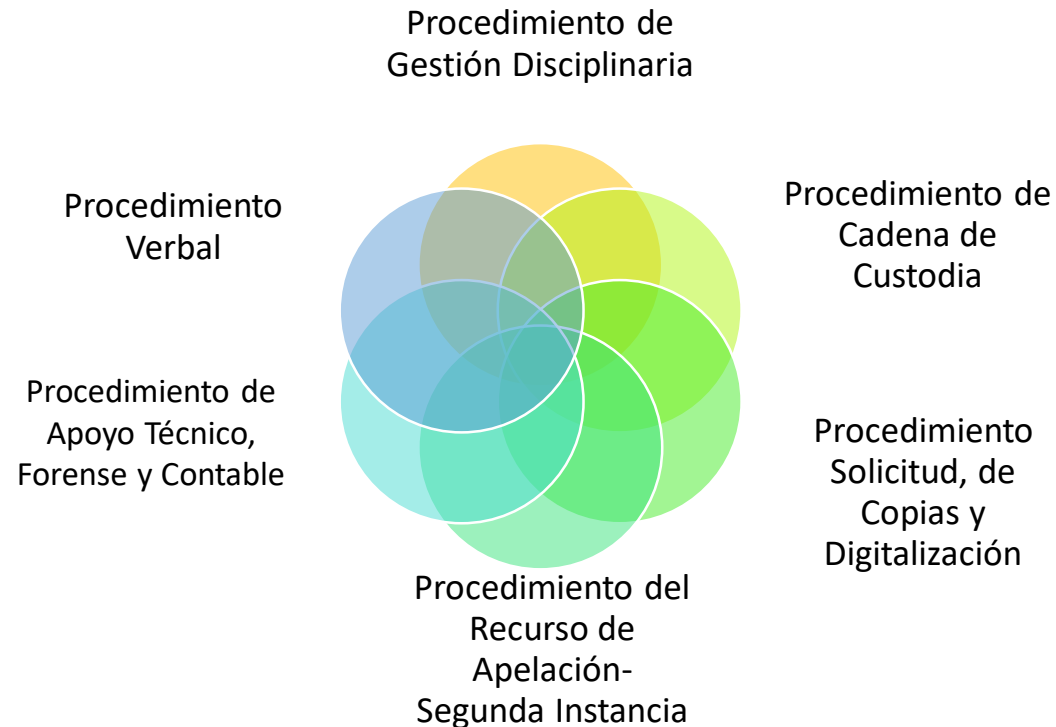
Procedimiento de Gestión Disciplinaria

Procedimiento de Cadena de Custodia

Procedimiento Solicitud, de Copias y Digitalización

Procedimiento del Recurso de Apelación- Segunda Instancia

Procedimiento de Apoyo Técnico, Forense y Contable

Procedimiento Verbal